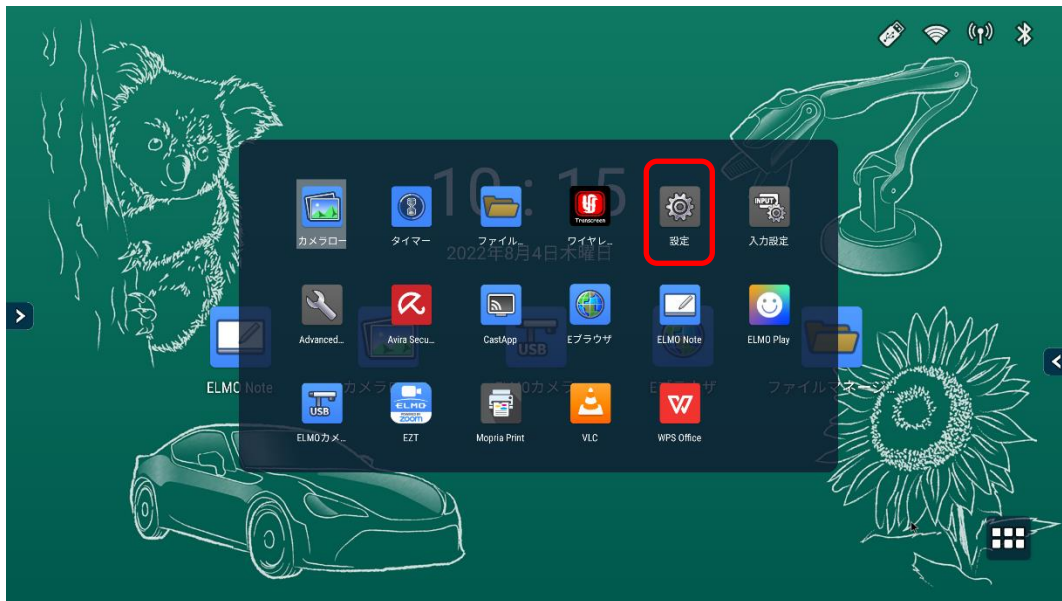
10:15
2022年8月4日木曜日

カメラロー
タイマー
ファイル…
Transcreen
ワイヤレ…
設定
INPUT
入力設定

Advanced…
Avira Secu…
CastApp
Eブラウザ
ELMO Note
ELMO Play

USB
ELMOカメ…
ELMO
zoom
EZT
Mopria Print
VLC
WPS Office

ELMO Note
カメラ
USB
カメラ
ファイルマネージ